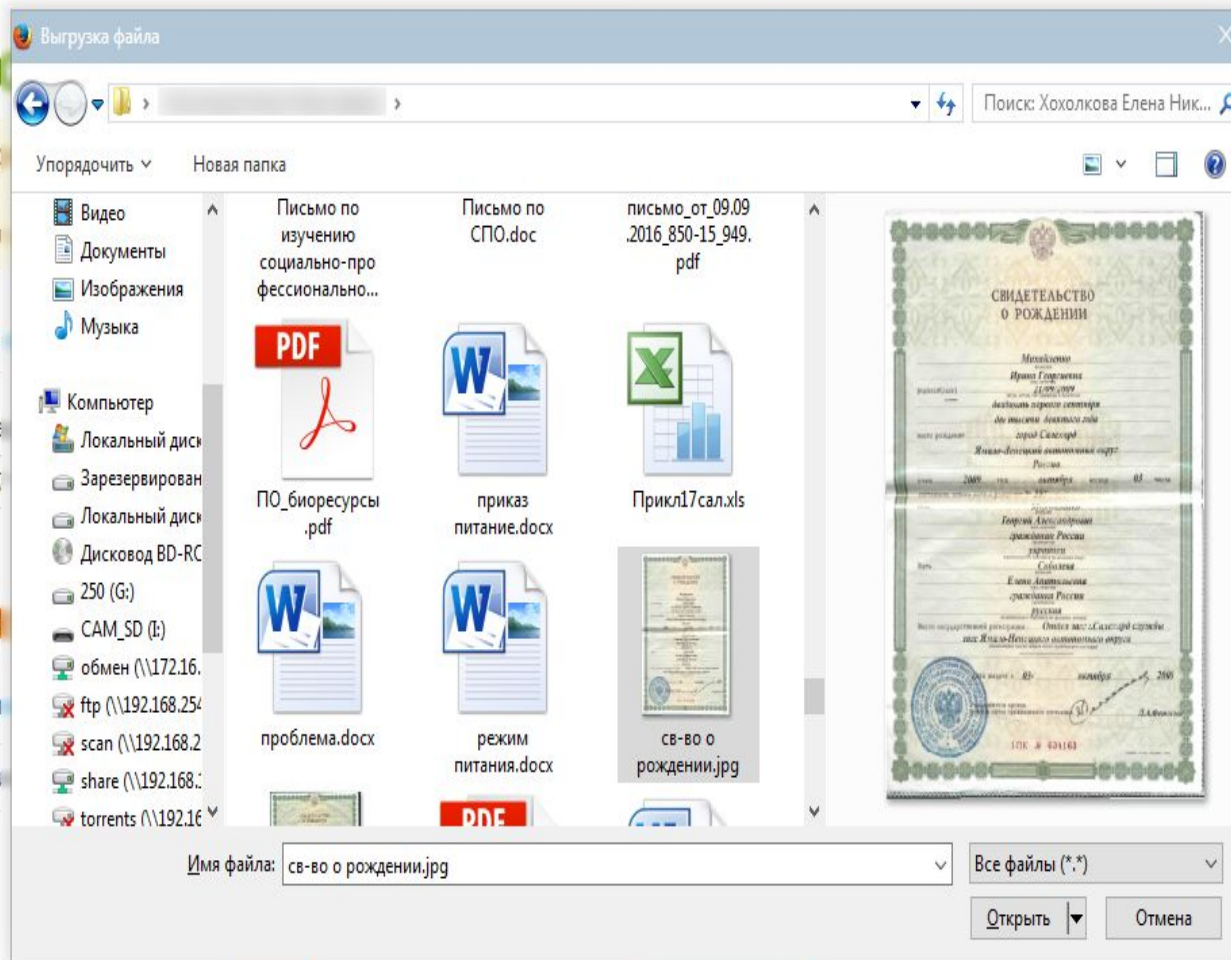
Выгрузка файла

Поиск: Хохолкова Елена Ник...

Упорядочить ∨ Новая папка

Видео
Документы
Изображения
Музыка

Компьютер
Локальный диск
Зарезервирован
Локальный диск
Дисковод BD-RC
250 (G:)
CAM_SD (I:)
обмен (\\172.16.
ftp (\\192.168.25
scan (\\192.168.2
share (\\192.168.
torrents (\\192.16

Письмо по изучению социально-профессионально...

Письмо по СПО.doc

письмо_от_09.09.2016_850-15_949.pdf

PDF

ПО_биоресурсы.pdf

приказ питание.docx

Прикл17сал.xls

проблема.docx

режим питания.docx

св-во о рождении.jpg

PDF

СВИДЕТЕЛЬСТВО О РОЖДЕНИИ

Михайленко
Ирина Георгиевна
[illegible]
двадцать первого сентября
две тысячи девятого года
город Салехард
Ямало-Ненецкий автономный округ
Россия
2009 октября 03
Георгий Александрович
гражданин России
украинец
Соболева
Елена Анатольевна
гражданка России
русская
Отдел загс г.Салехард службы
загс Ямало-Ненецкого автономного округа
03 октября 2009
Д.А.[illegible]
I-ПК № 604163

Имя файла: св-во о рождении.jpg

Все файлы (*.*)

Открыть

Отмена